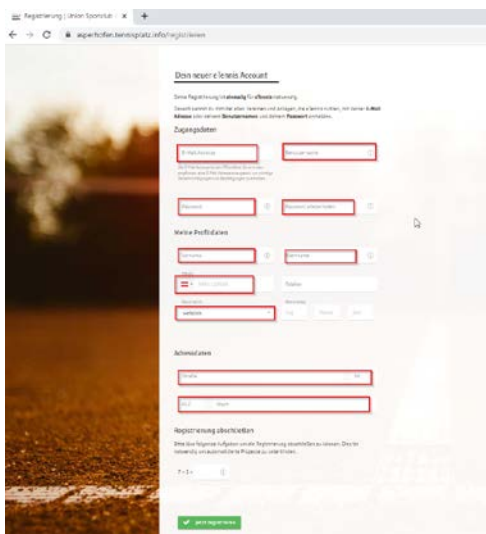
Registrierung | Union Sportclub × +

← → C aspertsofen.tennisplatz.info/registrieren

Dein neuer eTennis Account

Deine Registrierung ist einmalig für eTennis notwendig.

Zugangsdaten

E-Mail-Adresse

Benutzername

Passwort

Passwort wiederholen

Meine Profildaten

Vorname

Nachname

Telefon

Geschlecht

Geburtstag

weiblich

Tag

Monat

Jahr

Adressdaten

Straße

Nr.

PLZ

Stadt

Registrierung abschließen

7 + 3 =

jetzt registrieren